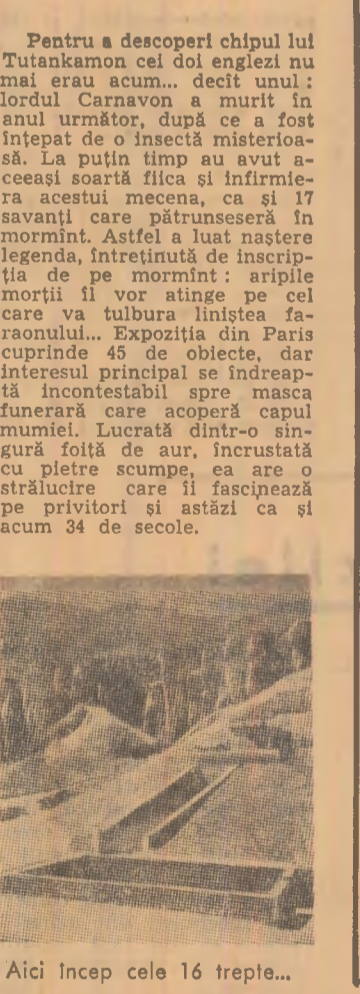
Pentru a descoperi chipul lui Tutankamon cei doi englezi nu mai erau acum... decît unul: lordul Carnavon a murit în anul următor, după ce a fost înțepat de o insectă misterioasă. La puțin timp au avut aceeași soartă fiica și infirmiera acestui mecena, ca și 17 savanți care pătrunseseră în mormînt. Astfel a luat naștere legenda, întreținută de inscripția de pe mormînt: aripile morții îl vor atinge pe cel care va tulbura liniștea faraonului... Expoziția din Paris cuprinde 45 de obiecte, dar interesul principal se îndreaptă incontestabil spre masca funerară care acoperă capul mumiei. Lucrată dintr-o singură foiță de aur, încrustată cu pietre scumpe, ea are o strălucire care îi fascinează pe privitori și astăzi ca și acum 34 de secole.

Aici încep cele 16 trepte...